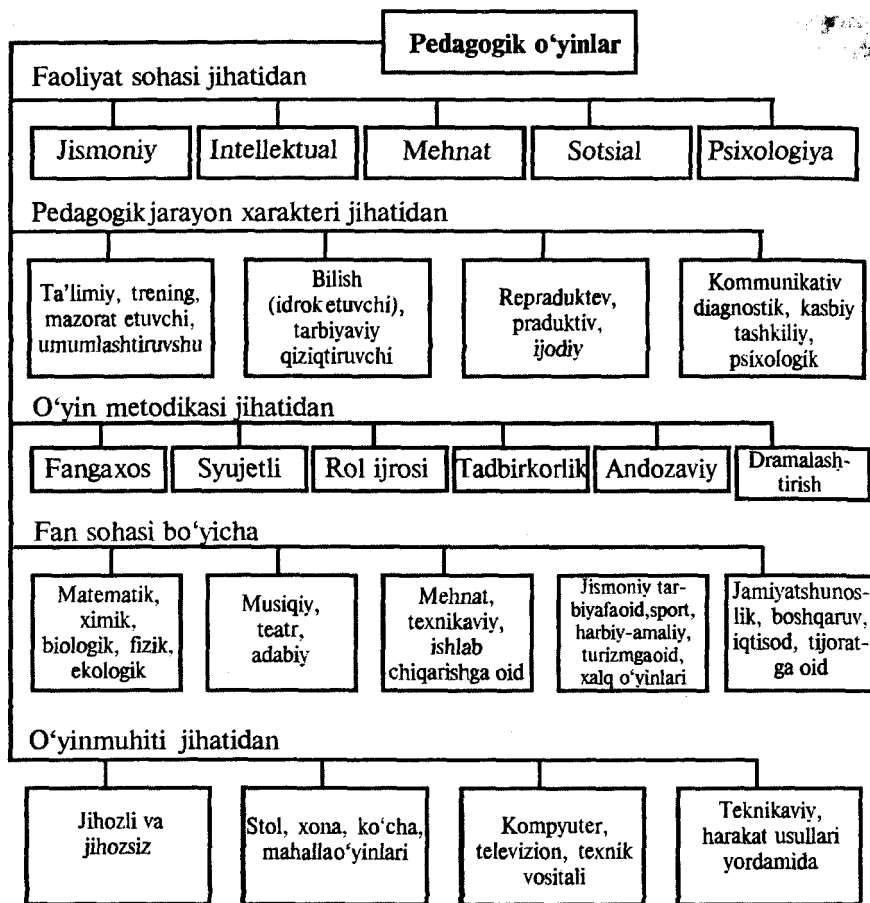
Pedagogik o'yinlar

Faoliyat sohasi jihatidan

Jismoniy

Intellektual

Mehnat

Sotsial

Psixologiya

Pedagogik jarayon xarakteri jihatidan

Ta'limiy, trening, mazorat etuvchi, umumlashtiruvshu

Bilish (idrok etuvchi), tarbiyaviy qiziqtiruvchi

Repraduktev, praduktiv, ijodiy

Kommunikativ diagnostik, kasbiy tashkiliy, psixologik

O'yin metodikasi jihatidan

Fangaxos

Syujetli

Rol ijrosi

Tadbirkorlik

Andozaviy

Dramalashtirish

Fan sohasi bo'yicha

Matematik, ximik, biologik, fizik, ekologik

Musiqiy, teatr, adabiy

Mehnat, texnikaviy, ishlab chiqarishga oid

Jismoniy tarbiyafaoid, sport, harbiy-amaliy, turizmgaoid, xalq o'yinlari

Jamiyatshunoslik, boshqaruv, iqtisod, tijoratga oid

O'yinmuhiti jihatidan

Jihozli va jihozsiz

Stol, xona, ko'cha, mahallao'yinlari

Kompyuter, televizion, texnik vositali

Teknikaviy, harakat usullari yordamida